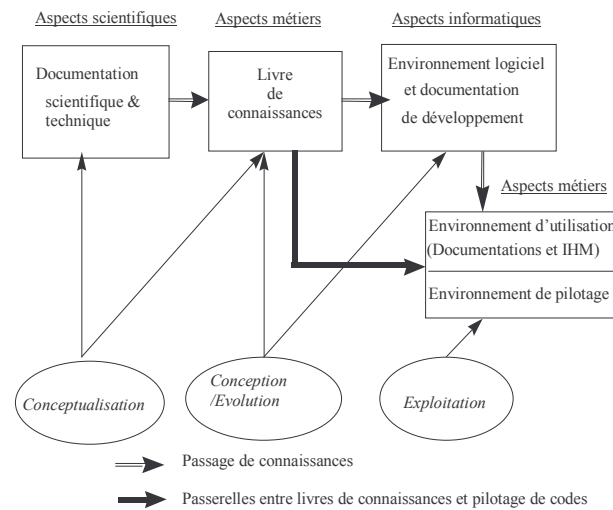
Aspects scientifiques

Aspects métiers

Aspects informatiques

Documentation scientifique & technique

Livre de connaissances

Environnement logiciel et documentation de développement

Aspects métiers

Environnement d'utilisation (Documentations et IHM)

Environnement de pilotage

Conceptualisation

Conception /Evolution

Exploitation

Passage de connaissances

Passerelles entre livres de connaissances et pilotage de codes